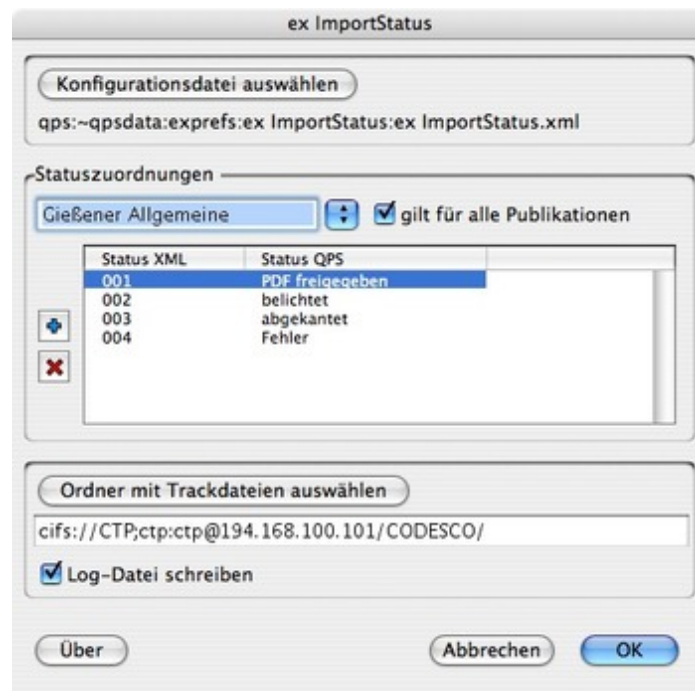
ex ImportStatus

Konfigurationsdatei auswählen

qps:~qpsdata:exprefs:ex ImportStatus:ex ImportStatus.xml

Statuszuordnungen

Gießener Allgemeine

gilt für alle Publikationen

| Status XML | Status QPS |
|---|---|
| 001 | PDF freigegeben |
| 002 | belichtet |
| 003 | abgekantet |
| 004 | Fehler |

Ordner mit Trackdateien auswählen

cifs://CTP;ctp:ctp@194.168.100.101/CODESCO/

Log-Datei schreiben

Über

Abbrechen

OK